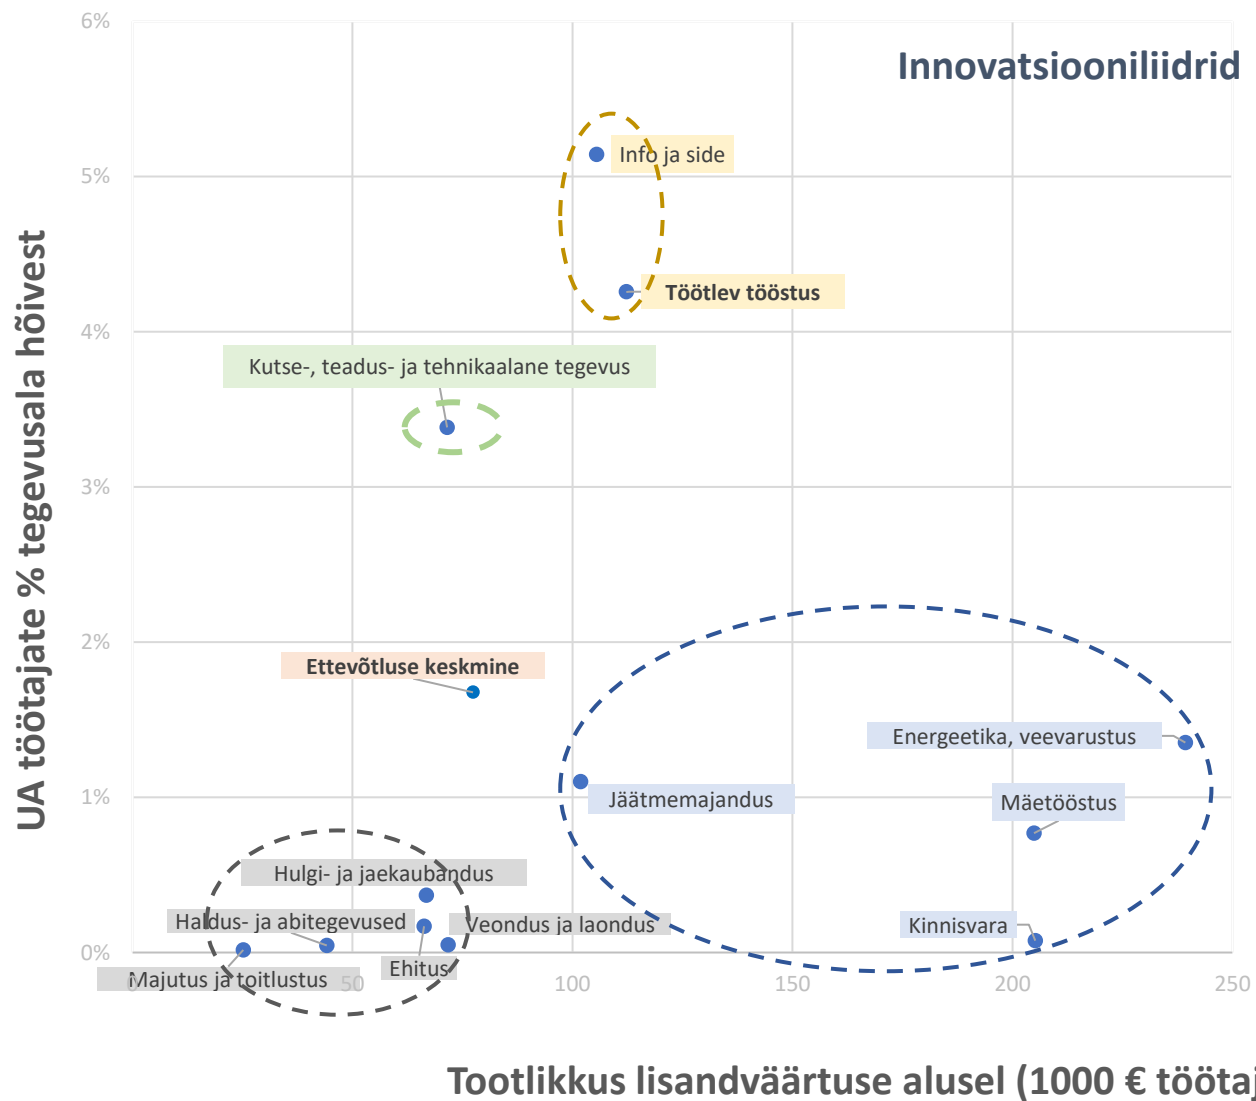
Innovatsiooniliidrid

6%
5%
4%
3%
2%
1%
0%

UA töötajate % tegevusala hõivest

Info ja side
Töötlev tööstus
Kutse-, teadus- ja tehnikaalane tegevus
Ettevõtluse keskmine
Energeetika, veevarustus
Jäätmemajandus
Mäetööstus
Hulgi- ja jaekaubandus
Haldus- ja abitegevused
Veondus ja laondus
Kinnisvara
Ehitus
Majutus ja toitlustus

50
100
150
200
250

Tootlikkus lisandväärtuse alusel (1000 € töötaj